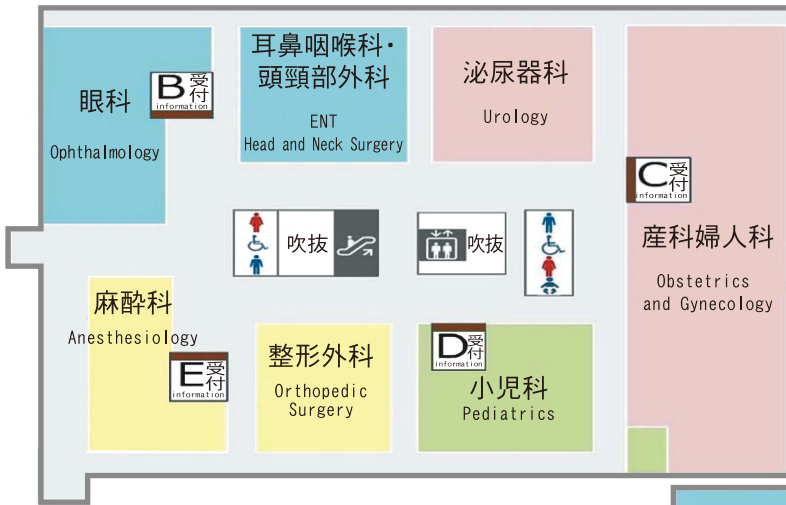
眼科
B 受付 information
Ophthalmology

耳鼻咽喉科・頭頸部外科
ENT
Head and Neck Surgery

泌尿器科
Urology

C 受付 information

産科婦人科
Obstetrics and Gynecology

吹抜

吹抜

麻酔科
Anesthesiology

E 受付 information

整形外科
Orthopedic Surgery

D 受付 information

小児科
Pediatrics